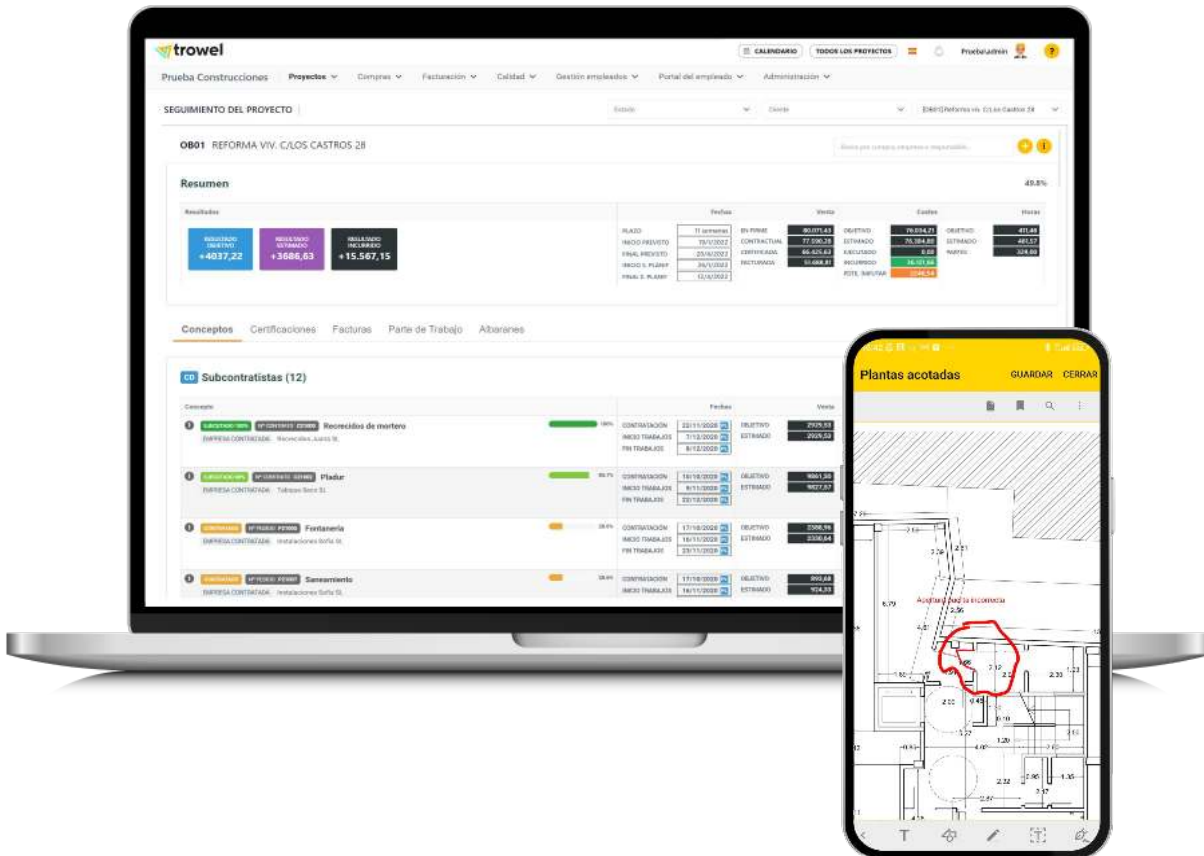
trowel

CALENDARIO TODOS LOS PROYECTOS Prueba.admin ?

Prueba Construcciones Proyectos Compras Facturación Calidad Gestión empleados Portal del empleado Administración

SEGUIMIENTO DEL PROYECTO

OB01 REFORMA VIV. C/LOS CASTROS 28

Resumen 49.8%

Resultados

RESULTADO OBJETIVO +4037,22

RESULTADO ESTIMADO +3686,63

RESULTADO INCURRIDO +15.567,15

Fechas Venta Costes Horas

PLAZO 11 semanas EN FIRME 80.071,43 OBJETIVO 76.034,21 OBJETIVO 411,48
INICIO PREVISTO 19/1/2022 CONTRACTUAL 77.590,28 ESTIMADO 76.384,80 ESTIMADO 481,57
FINAL PREVISTO 25/4/2022 CERTIFICADO 66.425,63 EJECUTADO 0,00 PARTES 324,00
INICIO S. PLANIF 26/1/2022 FACTURADO 51.688,81 INCURRIDO 36.101,66
FINAL S. PLANIF 12/4/2022 PDTE. IMPUTAR 2244,54

Conceptos Certificaciones Facturas Parte de Trabajo Albaranes

CD Subcontratistas (12)

Concepto Fechas Venta

Recrecidos de mortero 100%
EMPRESA CONTRATADA Recrecidos Juarez SL
CONTRATACIÓN 23/11/2020 OBJETIVO 2929,53
INICIO TRABAJOS 7/12/2020 ESTIMADO 2929,53
FIN TRABAJOS 8/12/2020

Pladur
EMPRESA CONTRATADA Tabiques Soro SL
CONTRATACIÓN 16/10/2020 OBJETIVO 9861,50
INICIO TRABAJOS 9/11/2020 ESTIMADO 9827,57
FIN TRABAJOS 22/12/2020

Fontanería 28.0%
EMPRESA CONTRATADA Instalaciones Sofia SL
CONTRATACIÓN 17/10/2020 OBJETIVO 2308,96
INICIO TRABAJOS 16/11/2020 ESTIMADO 2338,64
FIN TRABAJOS 23/11/2020

Saneamiento 28.0%
EMPRESA CONTRATADA Instalaciones Sofia SL
CONTRATACIÓN 17/10/2020 OBJETIVO 893,68
INICIO TRABAJOS 16/11/2020 ESTIMADO 924,33

Plantas acotadas GUARDAR CERRAR

2.10
3.29
2.81
6.79
Acotación de la incorrecta
2.56
4.57
2.12
2.2
2.33
1.50
9.45
0.10
1.20
4.00
2.32
2.95
1.35
2.17
2.97